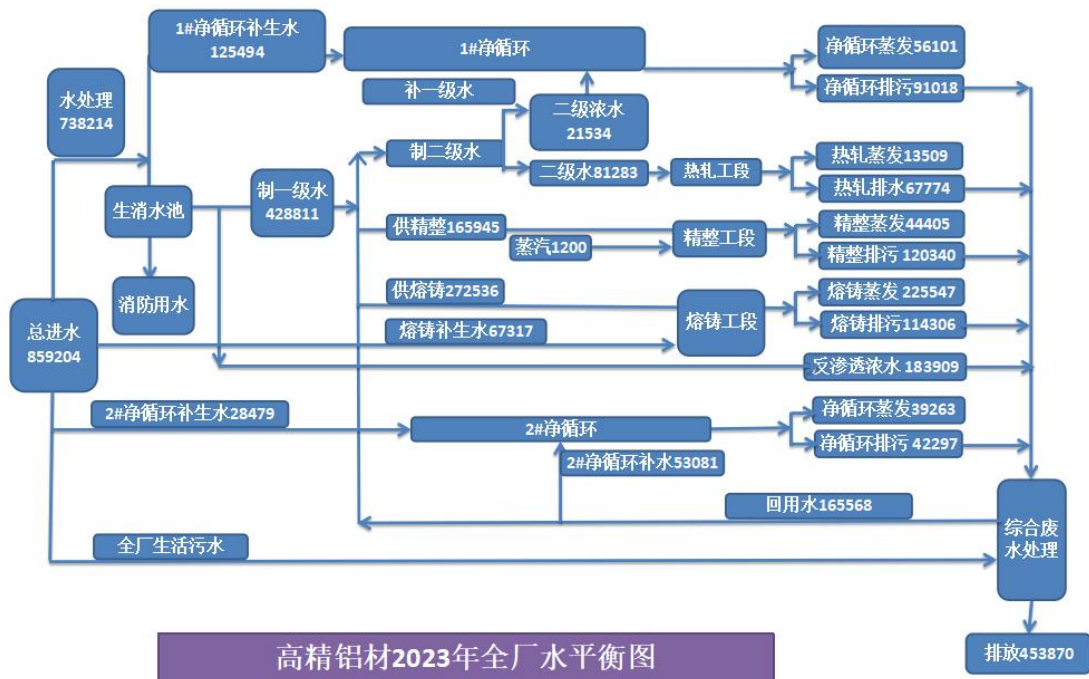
1#净循环补生水
125494

1#净循环

净循环蒸发56101

净循环排污91018

水处理
738214

补一级水

二级浓水
21534

制二级水

二级水81283

热轧工段

热轧蒸发13509

热轧排水67774

生消水池

制一级水
428811

供精整165945

精整工段

精整蒸发44405

蒸汽1200

精整排污 120340

消防用水

供熔铸272536

熔铸工段

熔铸蒸发 225547

熔铸补生水67317

熔铸排污114306

总进水
859204

反渗透浓水 183909

2#净循环补生水28479

2#净循环

净循环蒸发39263

净循环排污 42297

2#净循环补水53081

回用水165568

综合废水处理

全厂生活污水

高精铝材2023年全厂水平衡图

排放453870